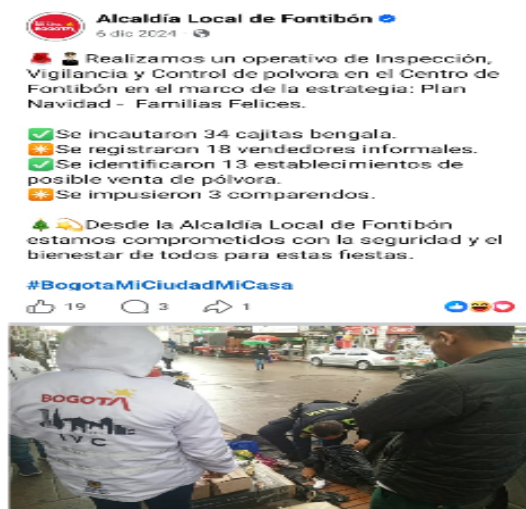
Alcaldía Local de Fontibón
6 dic 2024 ·

Realizamos un operativo de Inspección, Vigilancia y Control de pólvora en el Centro de Fontibón en el marco de la estrategia: Plan Navidad - Familias Felices.

✅Se incautaron 34 cajitas bengala.
Se registraron 18 vendedores informales.
✅Se identificaron 13 establecimientos de posible venta de pólvora.
Se impusieron 3 comparendos.

Desde la Alcaldía Local de Fontibón estamos comprometidos con la seguridad y el bienestar de todos para estas fiestas.

#BogotaMiCiudadMiCasa

19 3 1

BOGOTÁ
IVC